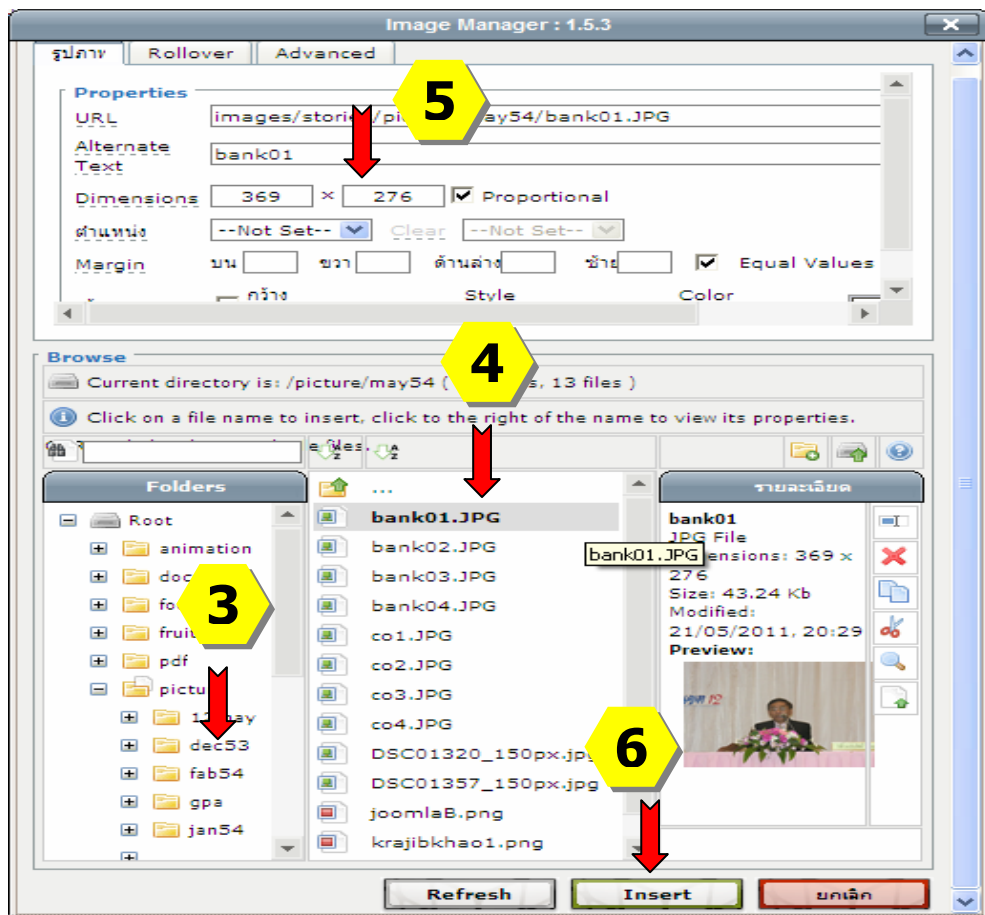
Image Manager : 1.5.3

รูปภาพ | Rollover | Advanced

Properties

URL images/stori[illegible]/pi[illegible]ay54/bank01.JPG

Alternate Text bank01

Dimensions 369 × 276 Proportional

ตำแหน่ง --Not Set-- Clear --Not Set--

Margin บน ขวา ด้านล่าง ซ้าย Equal Values

กว้าง Style Color

5

Browse

Current directory is: /picture/may54 ([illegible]s, 13 files )

4

Click on a file name to insert, click to the right of the name to view its properties.

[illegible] e files.

Folders

Root
animation
doc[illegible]
fo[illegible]
fruit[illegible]
pdf
pictu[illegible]
1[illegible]ay
dec53
fab54
gpa
jan54

3

...
bank01.JPG
bank02.JPG
bank03.JPG
bank04.JPG
co1.JPG
co2.JPG
co3.JPG
co4.JPG
DSC01320_150px.jpg
DSC01357_150px.jpg
joomlaB.png
krajibkhao1.png

bank01.JPG

รายละเอียด

bank01
JPG File
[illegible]ensions: 369 x 276
Size: 43.24 Kb
Modified:
21/05/2011, 20:29
Preview:

6

Refresh Insert ยกเลิก